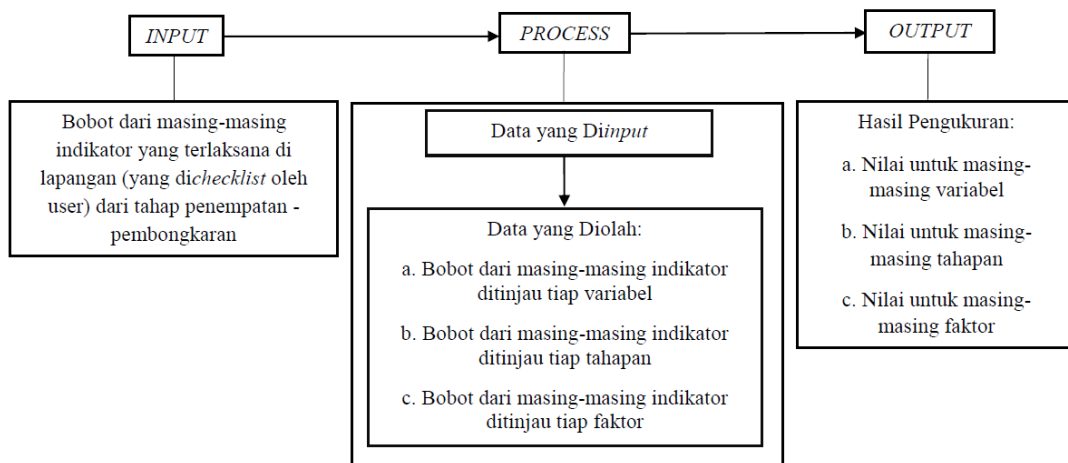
INPUT

Bobot dari masing-masing indikator yang terlaksana di lapangan (yang dichecklist oleh user) dari tahap penempatan - pembongkaran

PROCESS

Data yang Diinput

Data yang Diolah:

a. Bobot dari masing-masing indikator ditinjau tiap variabel

b. Bobot dari masing-masing indikator ditinjau tiap tahapan

c. Bobot dari masing-masing indikator ditinjau tiap faktor

OUTPUT

Hasil Pengukuran:

a. Nilai untuk masing-masing variabel

b. Nilai untuk masing-masing tahapan

c. Nilai untuk masing-masing faktor